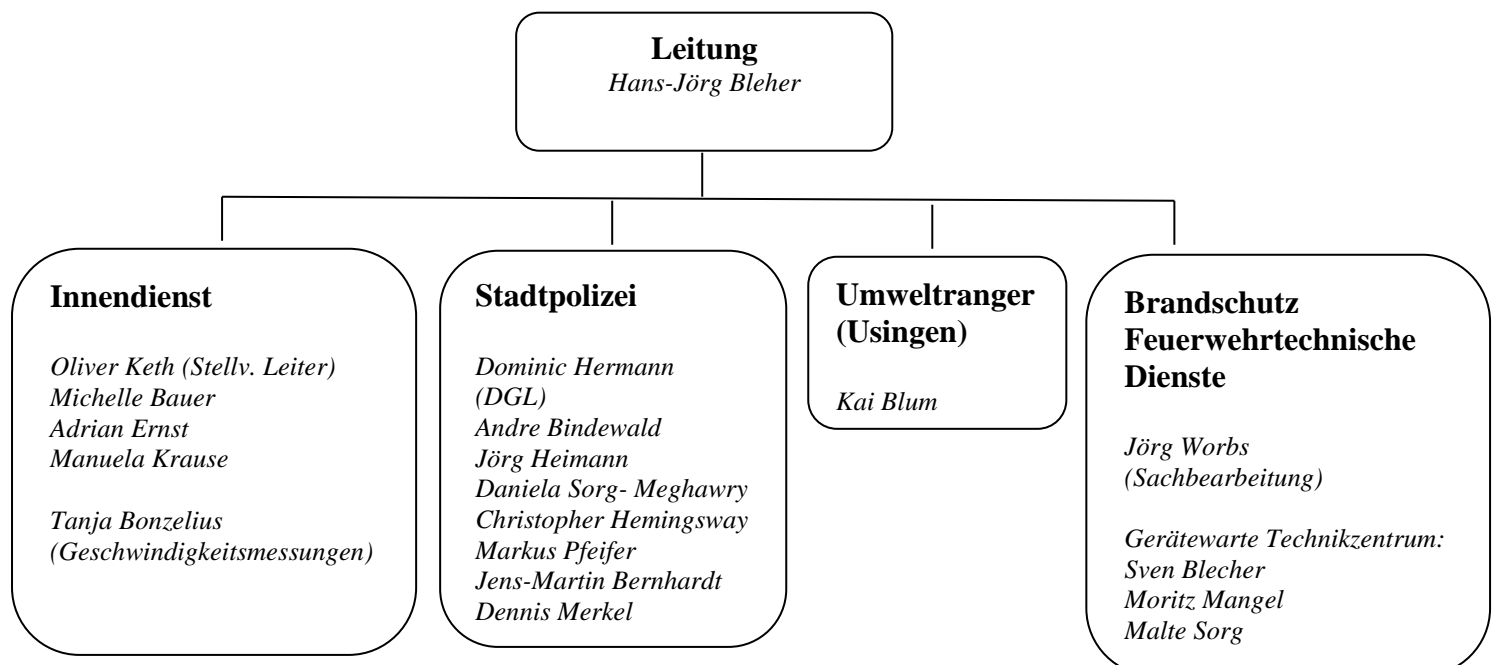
**Leitung**
*Hans-Jörg Bleher*

**Innendienst**

*Oliver Keth (Stellv. Leiter)*
*Michelle Bauer*
*Adrian Ernst*
*Manuela Krause*

*Tanja Bonzelius (Geschwindigkeitsmessungen)*

**Stadtpolizei**

*Dominic Hermann (DGL)*
*Andre Bindewald*
*Jörg Heimann*
*Daniela Sorg- Meghawry*
*Christopher Hemingsway*
*Markus Pfeifer*
*Jens-Martin Bernhardt*
*Dennis Merkel*

**Umweltranger (Usingen)**

*Kai Blum*

**Brandschutz Feuerwehrtechnische Dienste**

*Jörg Worbs (Sachbearbeitung)*

*Gerätewarte Technikzentrum:*
*Sven Blecher*
*Moritz Mangel*
*Malte Sorg*